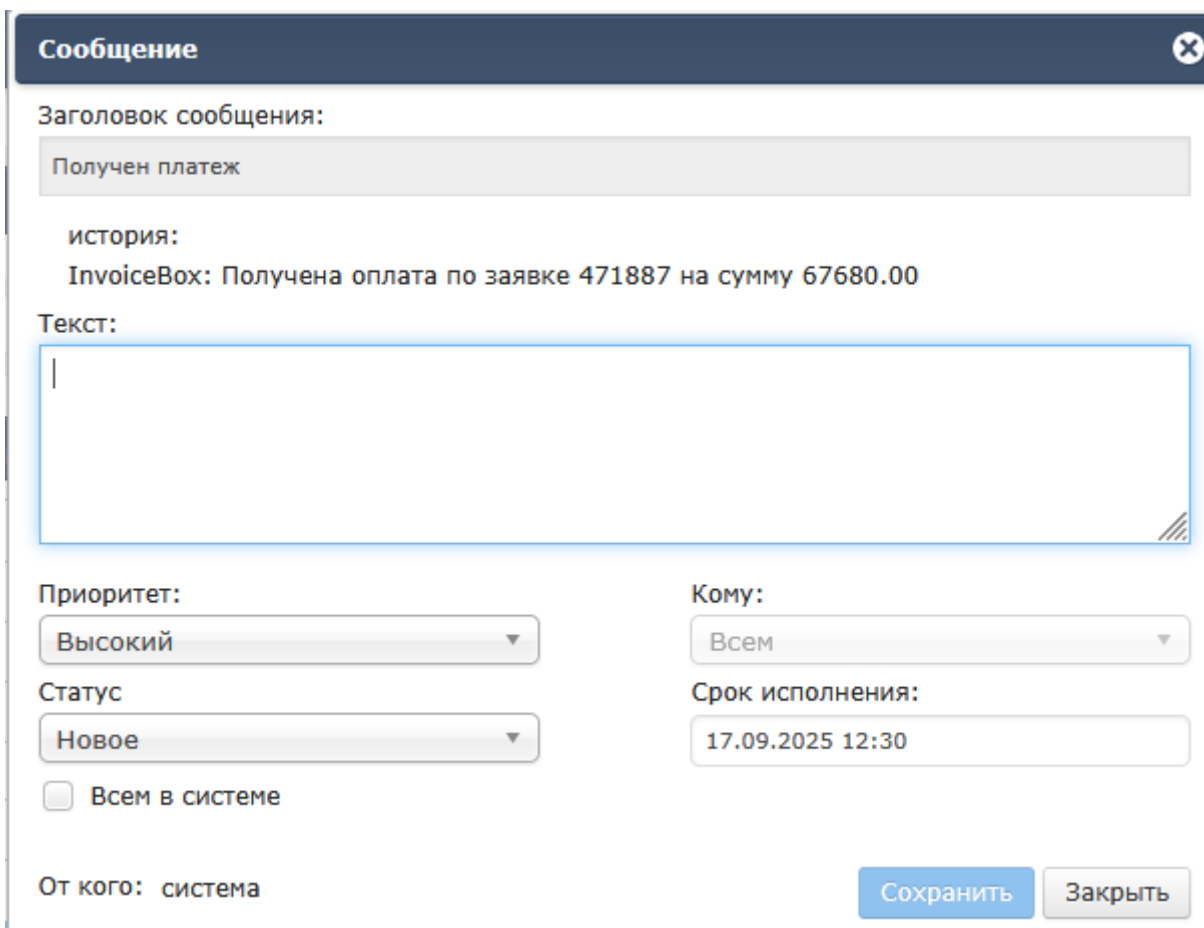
Сообщение

Заголовок сообщения:

Получен платеж

история:

InvoiceBox: Получена оплата по заявке 471887 на сумму 67680.00

Текст:

Приоритет:

Высокий

Кому:

Всем

Статус

Новое

Срок исполнения:

17.09.2025 12:30

Всем в системе

От кого: система

Сохранить

Закрыть